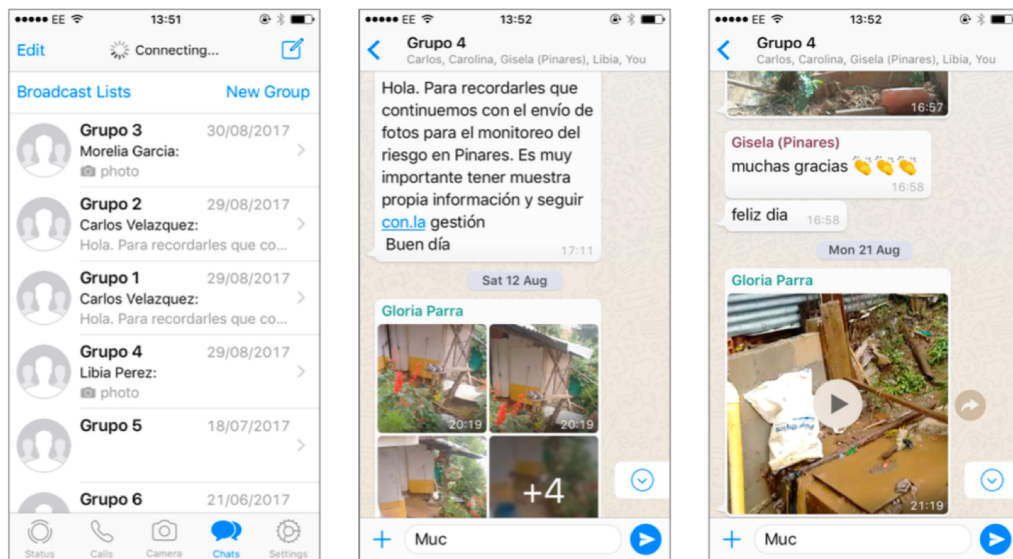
●●●●● EE 13:51

Edit Connecting...

Broadcast Lists New Group

Grupo 3 30/08/2017
Morelia Garcia:
photo

Grupo 2 29/08/2017
Carlos Velazquez:
Hola. Para recordarles que co...

Grupo 1 29/08/2017
Carlos Velazquez:
Hola. Para recordarles que co...

Grupo 4 29/08/2017
Libia Perez:
photo

Grupo 5 18/07/2017

Grupo 6 21/06/2017

Status Calls Camera Chats Settings

●●●●● EE 13:52

Grupo 4
Carlos, Carolina, Gisela (Pinares), Libia, You

Hola. Para recordarles que continuemos con el envío de fotos para el monitoreo del riesgo en Pinares. Es muy importante tener muestra propia información y seguir con.la gestión
Buen día 17:11

Sat 12 Aug

Gloria Parra
20:19 20:19
+4

+ Muc

●●●●● EE 13:52

Grupo 4
Carlos, Carolina, Gisela (Pinares), Libia, You

16:57

Gisela (Pinares)
muchas gracias 👏👏👏 16:58

feliz dia 16:58

Mon 21 Aug

Gloria Parra
21:19

+ Muc